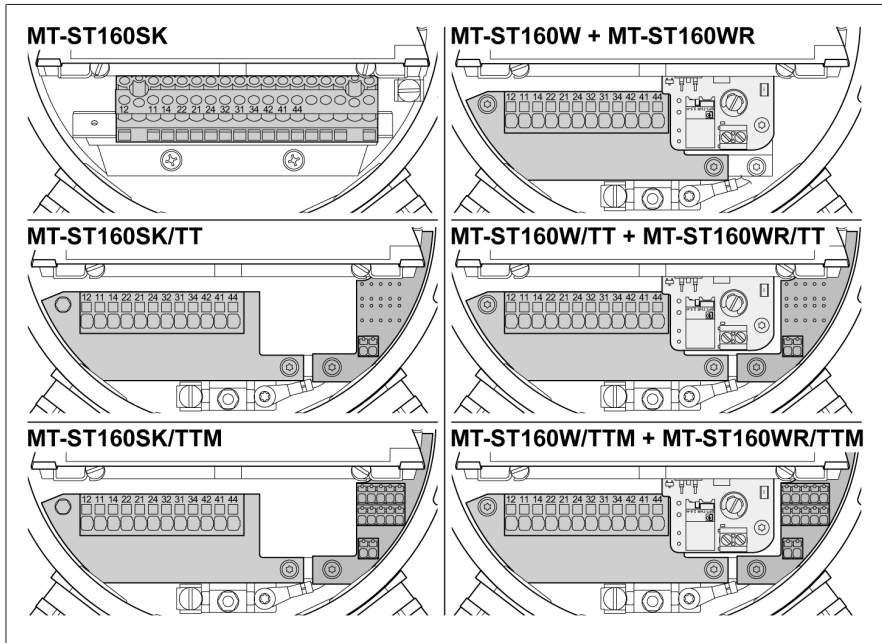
MT-ST160SK

12 11 14 22 21 24 32 31 34 42 41 44

MT-ST160W + MT-ST160WR

12 11 14 22 21 24 32 31 34 42 41 44

MT-ST160SK/TT

12 11 14 22 21 24 32 31 34 42 41 44

MT-ST160W/TT + MT-ST160WR/TT

12 11 14 22 21 24 32 31 34 42 41 44

MT-ST160SK/TTM

12 11 14 22 21 24 32 31 34 42 41 44

MT-ST160W/TTM + MT-ST160WR/TTM

12 11 14 22 21 24 32 31 34 42 41 44